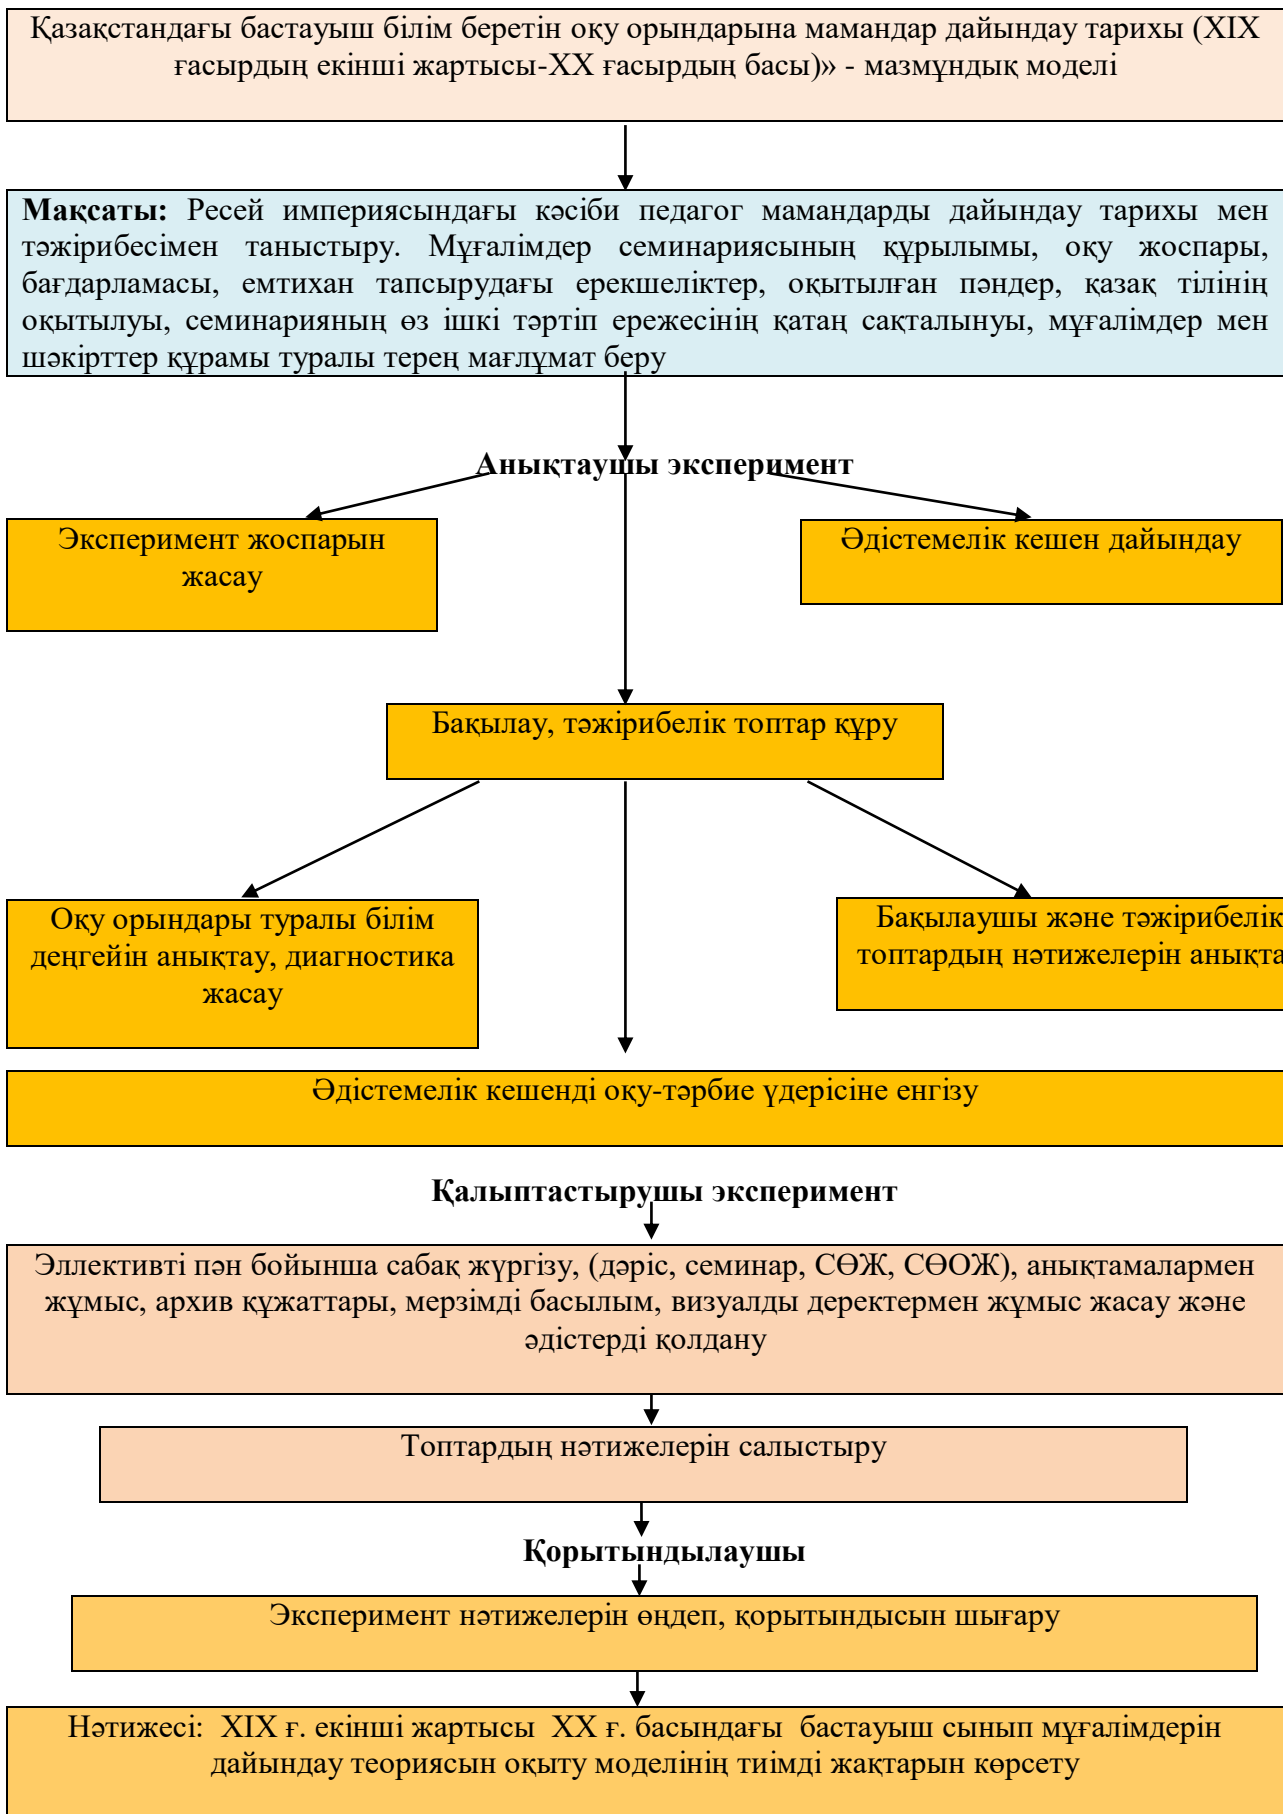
Қазақстандағы бастауыш білім беретін оқу орындарына мамандар дайындау тарихы (XIX ғасырдың екінші жартысы-XX ғасырдың басы)» - мазмұндық моделі

**Мақсаты:** Ресей империясындағы кәсіби педагог мамандарды дайындау тарихы мен тәжірибесімен таныстыру. Мұғалімдер семинариясының құрылымы, оқу жоспары, бағдарламасы, емтихан тапсырудағы ерекшеліктер, оқытылған пәндер, қазақ тілінің оқытылуы, семинарияның өз ішкі тәртіп ережесінің қатаң сақталынуы, мұғалімдер мен шәкірттер құрамы туралы терең мағлұмат беру

**Анықтаушы эксперимент**

Эксперимент жоспарын жасау

Әдістемелік кешен дайындау

Бақылау, тәжірибелік топтар құру

Оқу орындары туралы білім деңгейін анықтау, диагностика жасау

Бақылаушы және тәжірибелік топтардың нәтижелерін анықта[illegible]

Әдістемелік кешенді оқу-тәрбие үдерісіне енгізу

**Қалыптастырушы эксперимент**

Эллективті пән бойынша сабақ жүргізу, (дәріс, семинар, СӨЖ, СӨОЖ), анықтамалармен жұмыс, архив құжаттары, мерзімді басылым, визуалды деректермен жұмыс жасау және әдістерді қолдану

Топтардың нәтижелерін салыстыру

**Қорытындылаушы**

Эксперимент нәтижелерін өңдеп, қорытындысын шығару

Нәтижесі: XIX ғ. екінші жартысы XX ғ. басындағы бастауыш сынып мұғалімдерін дайындау теориясын оқыту моделінің тиімді жақтарын көрсету